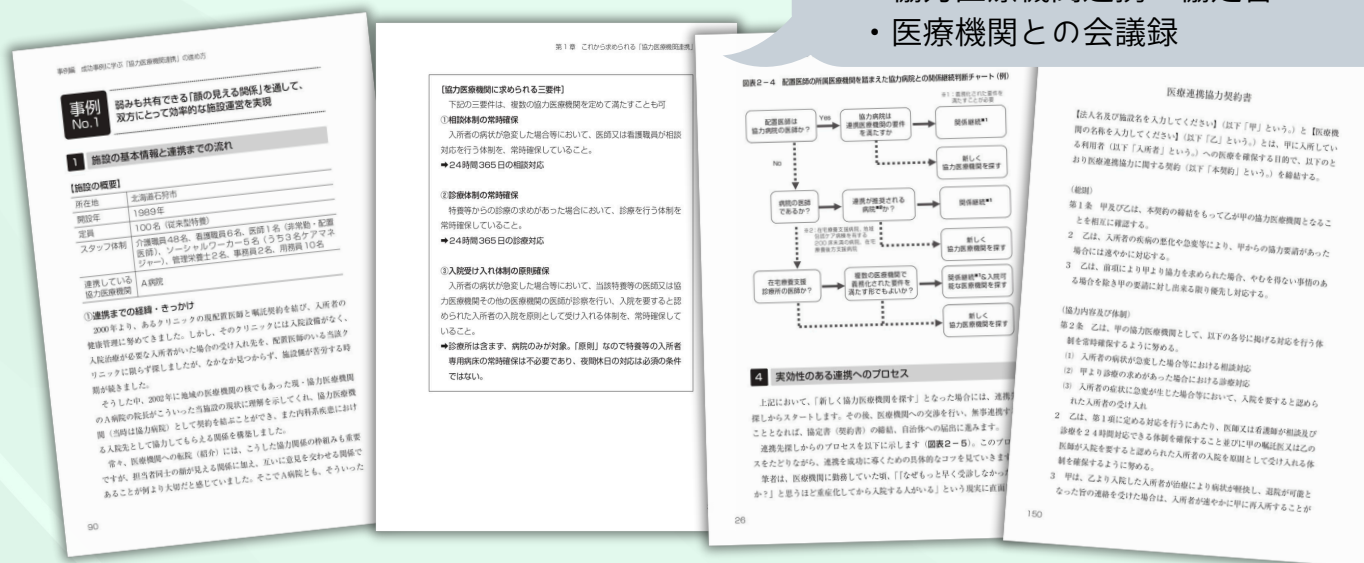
・医療機関との会議録

事例編　成功事例に学ぶ「協力医療機関連携」の進め方

事例 No.1 弱みも共有できる「顔の見える関係」を通して、双方にとって効率的な施設運営を実現

1 施設の基本情報と連携までの流れ

【施設の概要】

| 所在地 | 北海道石狩市 |
|---|---|
| 開設年 | 1989年 |
| 定員 | 100名（従来型特養） |
| スタッフ体制 | 介護職員48名、看護職員6名、医師1名（非常勤・配置医師）、ソーシャルワーカー5名（うち3名ケアマネジャー）、管理栄養士2名、事務員2名、用務員10名 |
| 連携している協力医療機関 | A病院 |

①連携までの経緯・きっかけ

2000年より、あるクリニックの院長が配置医師と嘱託契約を結び、入所者の健康管理に努めてきました。しかし、そのクリニックには入院設備がなく、入院治療が必要な入所者がいた場合の受け入れ先を、配置医師のいる当該クリニックに頼らず探しましたが、なかなか見つからず、施設側が苦労する時期が続きました。

そうした中、2002年に地域の医療機関の核でもあった現・協力医療機関のA病院の院長がこういった当施設の現状に理解を示してくれ、協力医療機関（当時は協力病院）として契約を結ぶことができ、また内科系疾患における入院先として協力してもらえる関係を構築しました。

常々、医療機関への転院（紹介）には、こうした協力医療機関の枠組みも重要ですが、担当者同士の顔が見える関係に加え、互いに意見を交わせる関係であることが何より大切だと感じていました。そこでA病院とも、そういった

90

第1章　これから求められる「協力医療機関連携」

［協力医療機関に求められる三要件］
下記の三要件は、複数の協力医療機関を定めて満たすことも可
①相談対応の常時確保
入所者の病状が急変した場合等において、医師又は看護職員が相談対応を行う体制を、常時確保していること。
➡24時間365日の相談対応

②診療体制の常時確保
特養等からの診療の求めがあった場合において、診療を行う体制を常時確保していること。
➡24時間365日の診療対応

③入院受け入れ体制の原則確保
入所者の病状が急変した場合等において、当該特養等の医師又は協力医療機関その他の医療機関の医師が診療を行い、入院を要すると認められた入所者の入院を原則として受け入れる体制を、常時確保していること。
➡診療所は含まず、病院のみが対象。「原則」なので特養等の入所者専用病床の常時確保は不要であり、夜間休日の対応は必須の条件ではない。

図表2－4　配置医師の所属医療機関を踏まえた協力病院との関係継続判断チャート（例）

※1 要件に該当する場合を満たすことが必要

配置医師は協力病院の医師か？
Yes
協力病院は連携医療機関の要件を満たすか
関係継続※1
新しく協力医療機関を探す
No
病院の医師であるか？
連携が推奨される病院※2か？
関係継続※1
※2 在宅療養支援病院、在宅療養後方支援病院、200床未満の病院、地域包括ケア病棟を有する病院
新しく協力医療機関を探す
在宅療養支援診療所の医師か？
複数の医療機関で要件を満たせた要件を満たす形でもよいか？
関係継続※1&入院可能な医療機関を探す
新しく協力医療機関を探す

4 実効性のある連携へのプロセス

上記において、「新しく協力医療機関を探す」となった場合には、連携［illegible］探しからスタートします。その後、医療機関への交渉を行い、無事連携［illegible］こととなれば、協定書（契約書）の締結、自治体への届出に進みます。

連携先探しからのプロセスを以下に示します（図表2－5）。このプロ［illegible］スをたどりながら、連携を成功に導くための具体的なコツを見ていきま［illegible］

筆者は、医療機関に勤務していた頃、「なぜもっと早く受診しなかっ［illegible］か？」と思うほど重症化してから入院する人がいる」という現実に直面［illegible］

26

医療連携協力契約書

【法人名及び施設名を入力してください】（以下「甲」という。）と【医療機関の名称を入力してください】（以下「乙」という。）とは、甲に入所している利用者（以下「入所者」という。）への医療を確保する目的で、以下のとおり医療連携協力に関する契約（以下「本契約」という。）を締結する。

（総則）
第1条　甲及び乙は、本契約の締結をもって乙が甲の協力医療機関となることを相互に確認する。
2　乙は、入所者の疾病の悪化や急変等により、甲からの協力要請があった場合には速やかに対応する。
3　乙は、前項により甲より協力を求められた場合、やむを得ない事情のある場合を除き甲の要請に対し出来る限り優先し対応する。

（協力内容及び体制）
第2条　乙は、甲の協力医療機関として、以下の各号に掲げる対応を行う体制を常時確保するように努める。
(1) 入所者の病状が急変した場合等における相談対応
(2) 甲より診療の求めがあった場合における診療対応
(3) 入所者の症状に急変が生じた場合等において、入院を要すると認められた入所者の受け入れ
2　乙は、第1項に定める対応を行うにあたり、医師又は看護師が相談及び診療を24時間対応できる体制を確保すること並びに甲の嘱託医又は乙の医師が入院を要すると認められた入所者の入院を原則として受け入れる体制を確保するように努める。
3　甲は、乙より入院した入所者が治療により病状が軽快し、退院が可能となった旨の連絡を受けた場合は、入所者が速やかに甲に再入所することが

150